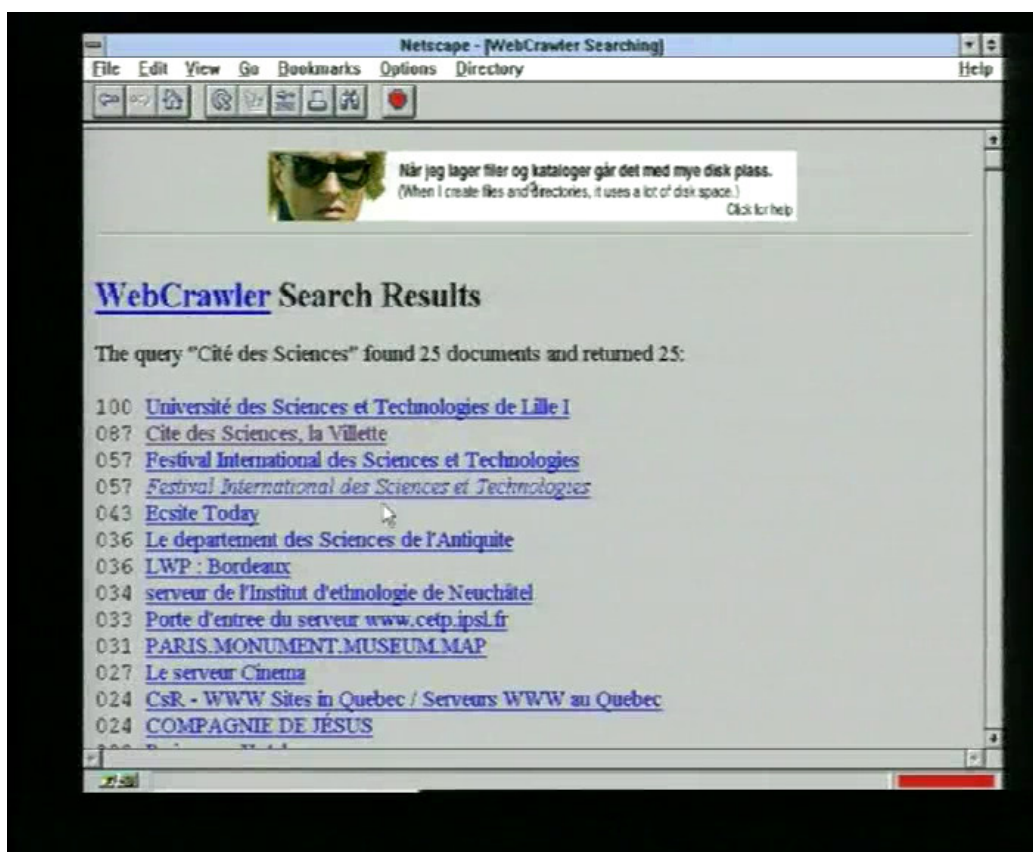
Netscape - [WebCrawler Searching]
File Edit View Go Bookmarks Options Directory Help

Når jeg lager filer og kataloger går det med mye disk plass.
(When I create files and directories, it uses a lot of disk space.)
Click for help

WebCrawler Search Results

The query "Cité des Sciences" found 25 documents and returned 25:

100 Université des Sciences et Technologies de Lille I
087 Cite des Sciences, la Villette
057 Festival International des Sciences et Technologies
057 Festival International des Sciences et Technologies
043 Ecsite Today
036 Le departement des Sciences de l'Antiquite
036 LWP : Bordeaux
034 serveur de l'Institut d'ethnologie de Neuchâtel
033 Porte d'entree du serveur www.cetp.ipsl.fr
031 PARIS.MONUMENT.MUSEUM.MAP
027 Le serveur Cinema
024 CsR - WWW Sites in Quebec / Serveurs WWW au Quebec
024 COMPAGNIE DE JÉSUS
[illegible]